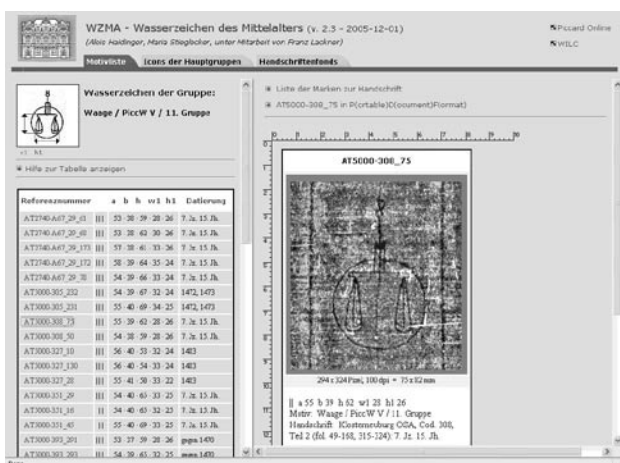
WZMA - Wasserzeichen des Mittelalters (v. 2.3 - 2005-12-01)
(Alois Haidinger, Maria Stieglecker, unter Mitarbeit von Franz Lackner)

Piccard Online
WILC

Motivliste | Icons der Hauptgruppen | Handschriftenfonds

Wasserzeichen der Gruppe:
Waage / PiccW V / 11. Gruppe

Hilfe zur Tabelle anzeigen

| Referenznummer | | a | b | h | w1 | h1 | Datierung |
|---|---|---|---|---|---|---|---|
| AT2740-A67_29_43 | \|\|\| | 53 | 38 | 59 | 28 | 26 | 7. Jz. 15. Jh. |
| AT2740-A67_29_48 | \|\|\| | 53 | 38 | 62 | 30 | 26 | 7. Jz. 15. Jh. |
| AT2740-A67_29_173 | \|\|\| | 57 | 38 | 61 | 33 | 26 | 7. Jz. 15. Jh. |
| AT2740-A67_29_172 | \|\|\| | 58 | 39 | 64 | 35 | 24 | 7. Jz. 15. Jh. |
| AT2740-A67_29_78 | \|\|\| | 54 | 39 | 66 | 33 | 24 | 7. Jz. 15. Jh. |
| AT3000-305_232 | \|\|\| | 54 | 39 | 67 | 32 | 24 | 1472, 1473 |
| AT3000-305_231 | \|\|\| | 55 | 40 | 69 | 34 | 25 | 1472, 1473 |
| AT3000-308_73 | \|\|\| | 55 | 39 | 62 | 28 | 26 | 7. Jz. 15. Jh. |
| AT3000-308_50 | \|\|\| | 54 | 38 | 59 | 28 | 26 | 7. Jz. 15. Jh. |
| AT3000-327_10 | \|\|\| | 56 | 40 | 53 | 32 | 24 | 1483 |
| AT3000-327_130 | \|\|\| | 56 | 40 | 54 | 33 | 24 | 1483 |
| AT3000-327_28 | \|\|\| | 55 | 41 | 58 | 33 | 22 | 1483 |
| AT3000-351_29 | \|\|\| | 54 | 40 | 65 | 33 | 25 | 7. Jz. 15. Jh. |
| AT3000-351_16 | \|\|\| | 54 | 40 | 65 | 32 | 25 | 7. Jz. 15. Jh. |
| AT3000-351_45 | \|\|\| | 55 | 40 | 69 | 33 | 25 | 7. Jz. 15. Jh. |
| AT3000-393_201 | \|\|\| | 53 | 37 | 59 | 28 | 26 | gegen 1470 |
| AT3000-393_203 | \|\|\| | 54 | 39 | 63 | 32 | 25 | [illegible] |

Liste der Marken zur Handschrift
AT5000-308_75 in P(ortable)D(ocument)F(ormat)

AT5000-308_75

294 x 324 Pixel; 100 dpi = 75 x 82 mm

|| a 55 b 39 h 62 w1 28 h1 26
Motiv: Waage / PiccW V / 11. Gruppe
Handschrift: Klosterneuburg CSA, Cod. 308, Teil 2 (fol. 49-168, 315-324): 7. Jz. 15. Jh.